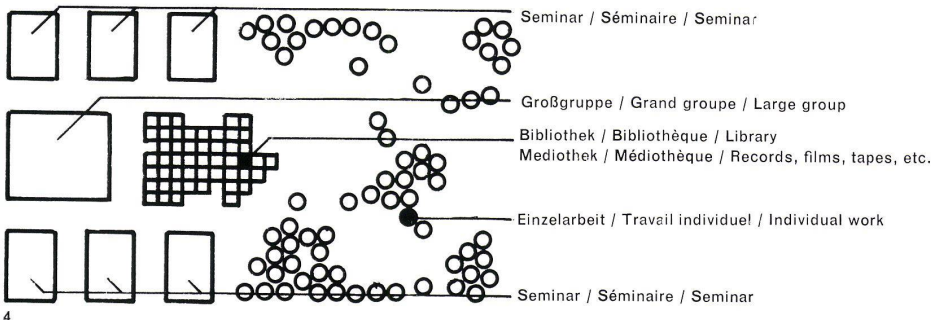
Seminar / Séminaire / Seminar

Großgruppe / Grand groupe / Large group

Bibliothek / Bibliothèque / Library
Mediothek / Médiothèque / Records, films, tapes, etc.

Einzelarbeit / Travail individuel / Individual work

Seminar / Séminaire / Seminar

4